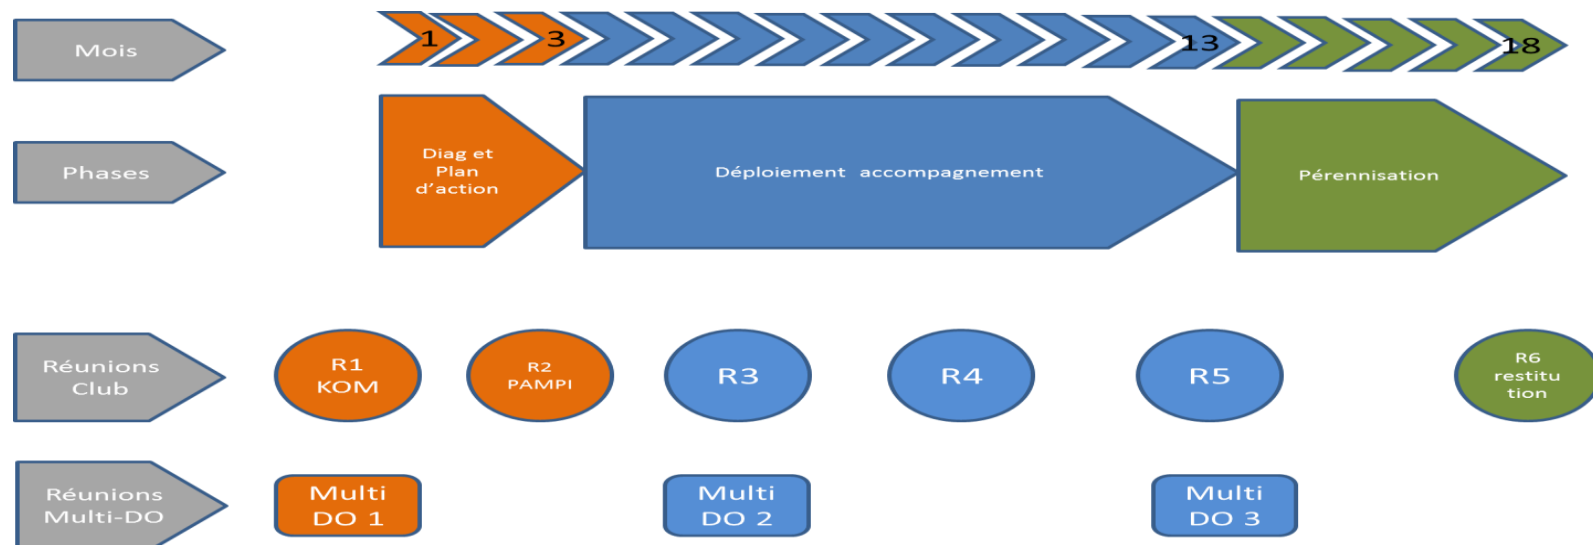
Mois

1 3 13 18

Phases

Diag et Plan d'action

Déploiement accompagnement

Pérennisation

Réunions Club

R1 KOM

R2 PAMPI

R3

R4

R5

R6 restitution

Réunions Multi-DO

Multi DO 1

Multi DO 2

Multi DO 3